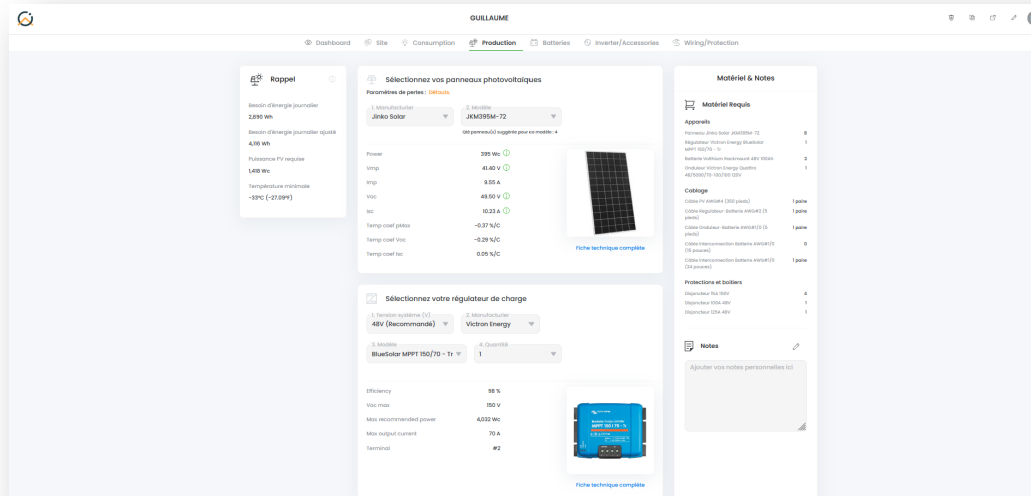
GUILLAUME

Dashboard Site Consumption Production Batteries Inverter/Accessories Wiring/Protection

Rappel

Besoin d'énergie journalier
2,890 Wh

Besoin d'énergie journalier ajusté
4,116 Wh

Puissance PV requise
1,418 Wc

Température minimale
-23°C (-27.09°F)

Sélectionnez vos panneaux photovoltaïques

Paramètres de pertes : Défauts

1. Manufacturier
Jinko Solar

2. Modèle
JKM395M-72

Qté panneau(x) suggérée pour ce modèle : 4

| | |
|---|---|
| Power | 395 Wc |
| Vmp | 41.40 V |
| Imp | 9.55 A |
| Voc | 49.50 V |
| Isc | 10.23 A |
| Temp coef pMax | -0.37 %/C |
| Temp coef Voc | -0.29 %/C |
| Temp coef Isc | 0.05 %/C |

Fiche technique complète

Sélectionnez votre régulateur de charge

1. Tension système (V)
48V (Recommandé)

2. Manufacturier
Victron Energy

3. Modèle
BlueSolar MPPT 150/70 - Tr

4. Quantité
1

| | |
|---|---|
| Efficiency | 98 % |
| Voc max | 150 V |
| Max recommended power | 4,032 Wc |
| Max output current | 70 A |
| Terminal | #2 |

MPPT 150 | 70 - Tr

Fiche technique complète

Matériel & Notes

Matériel Requis

Appareils

| | |
|---|---|
| Panneau Jinko Solar JKM395M-72 | 8 |
| Régulateur Victron Energy BlueSolar MPPT 150/70 - Tr | 1 |
| Batterie Voltsun Rackmount 48V 100Ah | 2 |
| Onduleur Victron Energy Quattro 48/5000/70-100/100 120V | 1 |

Cablage

| | |
|---|---|
| Câble PV AWG#4 (300 pieds) | 1 paire |
| Câble Régulateur-Batterie AWG#2 (5 pieds) | 1 paire |
| Câble Onduleur-Batterie AWG#1/0 (5 pieds) | 1 paire |
| Câble Interconnection Batterie AWG#1/0 (18 pouces) | 0 |
| Câble Interconnection Batterie AWG#1/0 (24 pouces) | 1 paire |

Protections et boitiers

| | |
|---|---|
| Disjoncteur 15A 150V | 4 |
| Disjoncteur 100A 48V | 1 |
| Disjoncteur 125A 48V | 1 |

Notes

Ajouter vos notes personnelles ici